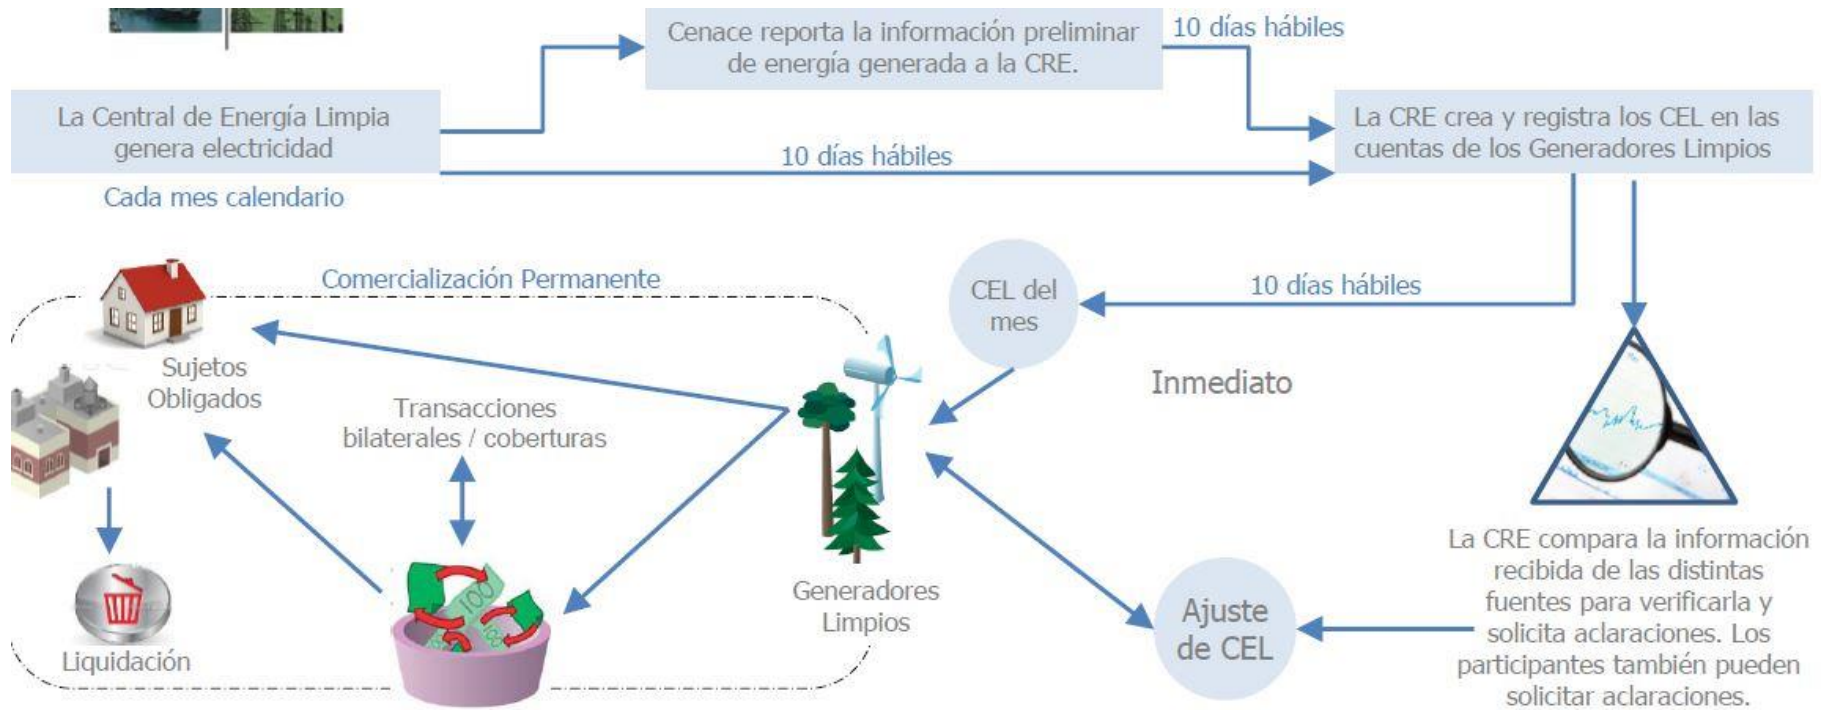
Cenace reporta la información preliminar de energía generada a la CRE.

10 días hábiles

La Central de Energía Limpia genera electricidad

La CRE crea y registra los CEL en las cuentas de los Generadores Limpios

10 días hábiles

Cada mes calendario

Comercialización Permanente

CEL del mes

10 días hábiles

Sujetos Obligados

Inmediato

Transacciones bilaterales / coberturas

Generadores Limpios

La CRE compara la información recibida de las distintas fuentes para verificarla y solicita aclaraciones. Los participantes también pueden solicitar aclaraciones.

Ajuste de CEL

Liquidación

100